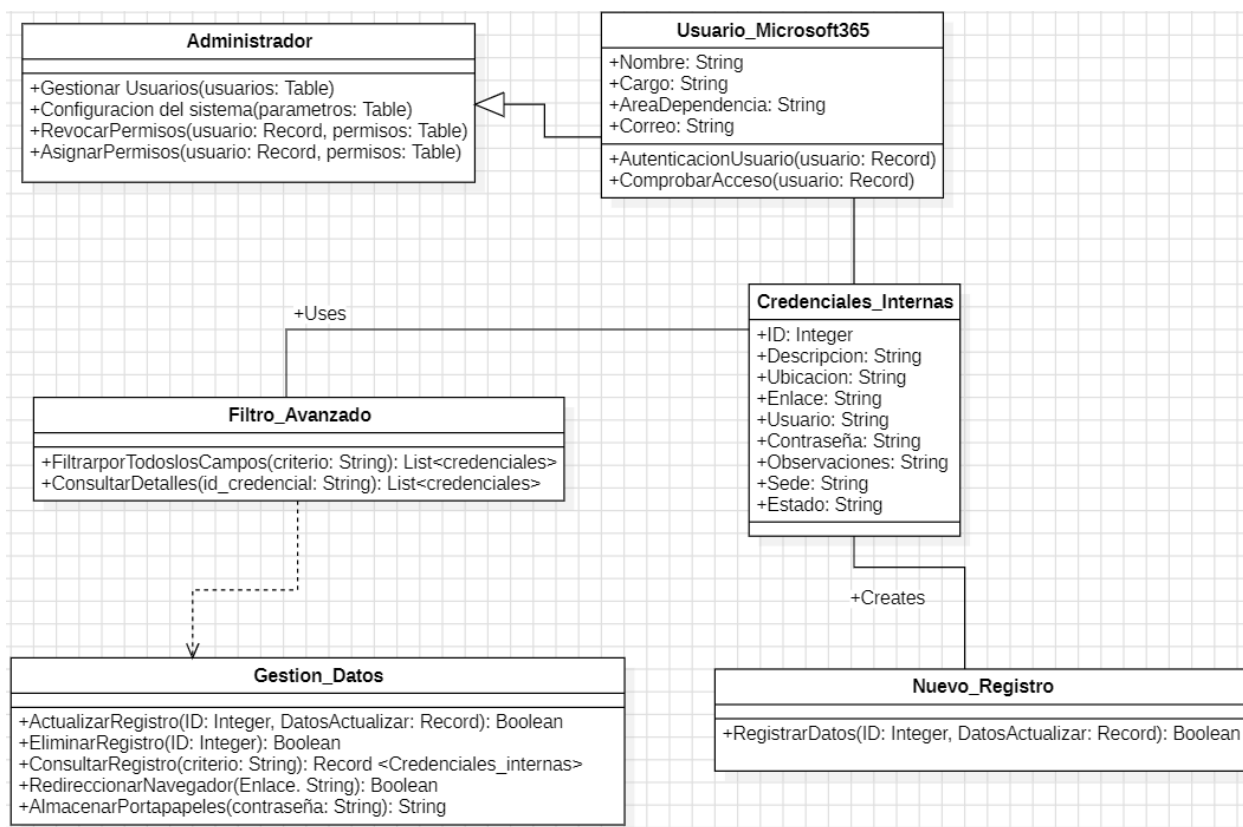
Administrador

+Gestionar Usuarios(usuarios: Table)
+Configuracion del sistema(parametros: Table)
+RevocarPermisos(usuario: Record, permisos: Table)
+AsignarPermisos(usuario: Record, permisos: Table)

Usuario_Microsoft365

+Nombre: String
+Cargo: String
+AreaDependencia: String
+Correo: String

+AutenticacionUsuario(usuario: Record)
+ComprobarAcceso(usuario: Record)

+Uses

Credenciales_Internas

+ID: Integer
+Descripcion: String
+Ubicacion: String
+Enlace: String
+Usuario: String
+Contraseña: String
+Observaciones: String
+Sede: String
+Estado: String

Filtro_Avanzado

+FiltrarporTodoslosCampos(criterio: String): List<credenciales>
+ConsultarDetalles(id_credencial: String): List<credenciales>

+Creates

Gestion_Datos

+ActualizarRegistro(ID: Integer, DatosActualizar: Record): Boolean
+EliminarRegistro(ID: Integer): Boolean
+ConsultarRegistro(criterio: String): Record <Credenciales_internas>
+RedireccionarNavegador(Enlace. String): Boolean
+AlmacenarPortapapeles(contraseña: String): String

Nuevo_Registro

+RegistrarDatos(ID: Integer, DatosActualizar: Record): Boolean